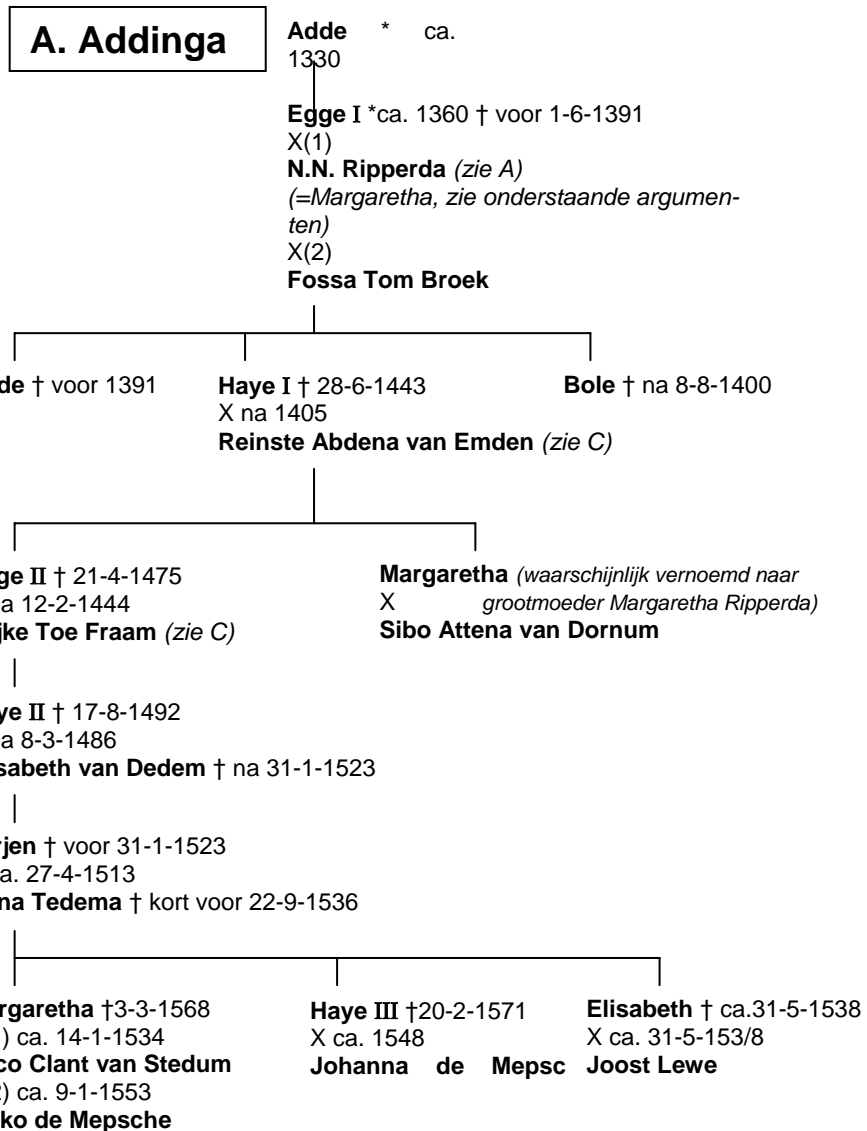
A. Addinga

Adde * ca. 1330

Egge I *ca. 1360 † voor 1-6-1391
X(1)
N.N. Ripperda (zie A)
(=Margaretha, zie onderstaande argumenten)
X(2)
Fossa Tom Broek

de † voor 1391

Haye I † 28-6-1443
X na 1405
Reinste Abdena van Emden (zie C)

Bole † na 8-8-1400

ge II † 21-4-1475
a 12-2-1444
jke Toe Fraam (zie C)

Margaretha (waarschijnlijk vernoemd naar
X grootmoeder Margaretha Ripperda)
Sibo Attena van Dornum

ye II † 17-8-1492
a 8-3-1486
sabeth van Dedem † na 31-1-1523

rjen † voor 31-1-1523
a. 27-4-1513
na Tedema † kort voor 22-9-1536

rgaretha †3-3-1568
) ca. 14-1-1534
co Clant van Stedum
) ca. 9-1-1553
ko de Mepsche

Haye III †20-2-1571
X ca. 1548
Johanna de Mepsc

Elisabeth † ca.31-5-1538
X ca. 31-5-153/8
Joost Lewe